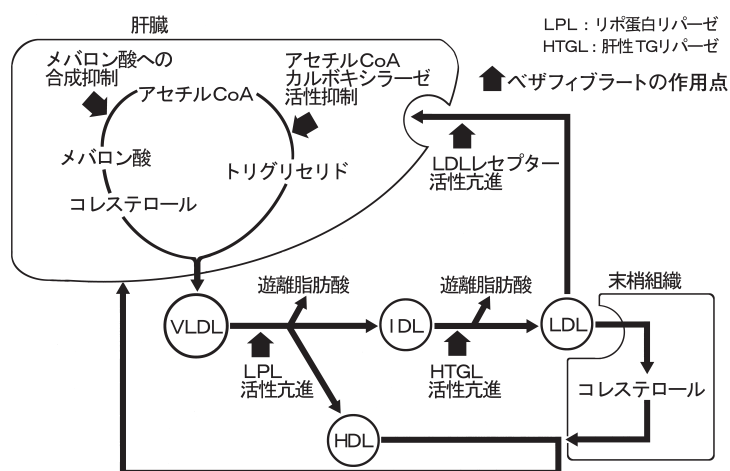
肝臓

LPL：リポ蛋白リパーゼ
HTGL：肝性TGリパーゼ

ベザフィブラートの作用点

メバロン酸への合成抑制

アセチルCoA

アセチルCoA カルボキシラーゼ 活性抑制

メバロン酸

トリグリセリド

コレステロール

LDLレセプター 活性亢進

遊離脂肪酸

遊離脂肪酸

末梢組織

VLDL

IDL

LDL

LPL 活性亢進

HTGL 活性亢進

コレステロール

HDL